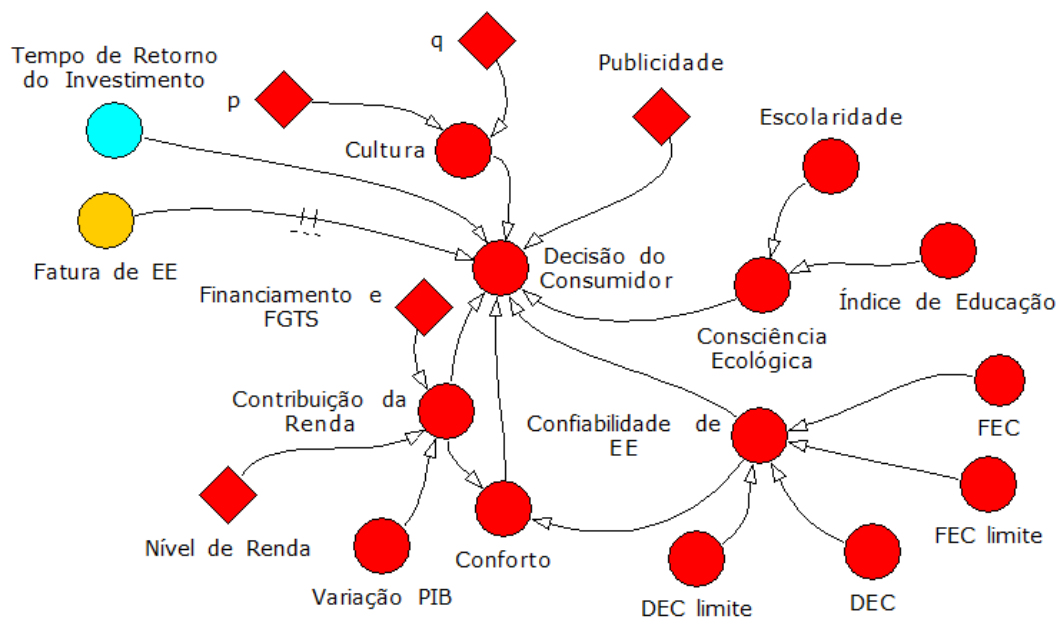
Tempo de Retorno do Investimento

q

p

Cultura

Publicidade

Escolaridade

Fatura de EE

Decisão do Consumidor

Índice de Educação

Financiamento e FGTS

Consciência Ecológica

Contribuição da Renda

Confiabilidade de EE

FEC

Nível de Renda

Conforto

FEC limite

Variação PIB

DEC limite

DEC